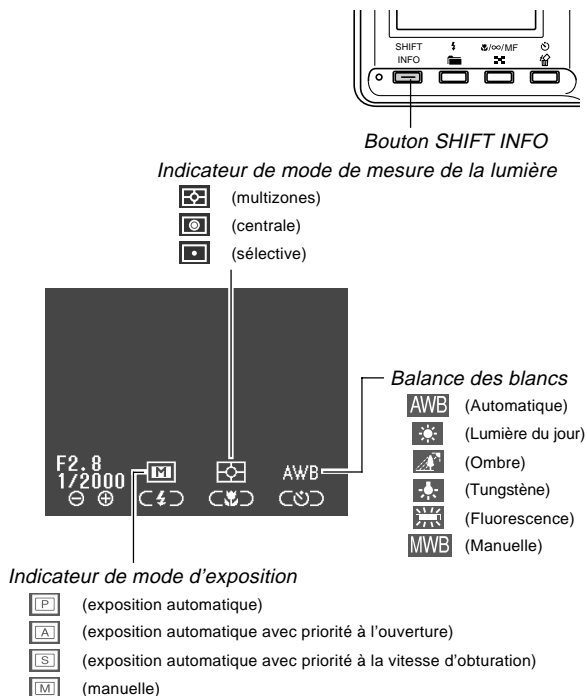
SHIFT INFO

/∞/MF

Bouton SHIFT INFO

Indicateur de mode de mesure de la lumière

(multizones)

(centrale)

(sélective)

F2.8
1/2000

M

AWB

Balance des blancs

AWB (Automatique)

(Lumière du jour)

(Ombre)

(Tungstène)

(Fluorescence)

MWB (Manuelle)

Indicateur de mode d'exposition

P (exposition automatique)

A (exposition automatique avec priorité à l'ouverture)

S (exposition automatique avec priorité à la vitesse d'obturation)

M (manuelle)